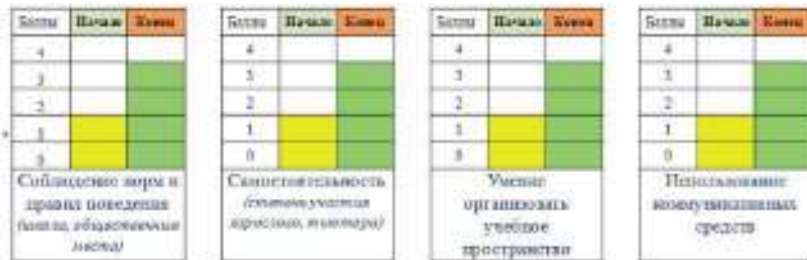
| Баллы | Начало | Конец |
|---|---|---|
| 4 | | |
| 3 | | |
| 2 | | |
| 1 | | |
| 0 | | |

Соблюдение норм и правил поведения (школа, общественные места)

| Баллы | Начало | Конец |
|---|---|---|
| 4 | | |
| 3 | | |
| 2 | | |
| 1 | | |
| 0 | | |

Самостоятельность (степень участия взрослого, тьютора)

| Баллы | Начало | Конец |
|---|---|---|
| 4 | | |
| 3 | | |
| 2 | | |
| 1 | | |
| 0 | | |

Умение организовать учебное пространство

| Баллы | Начало | Конец |
|---|---|---|
| 4 | | |
| 3 | | |
| 2 | | |
| 1 | | |
| 0 | | |

Использование коммуникативных средств